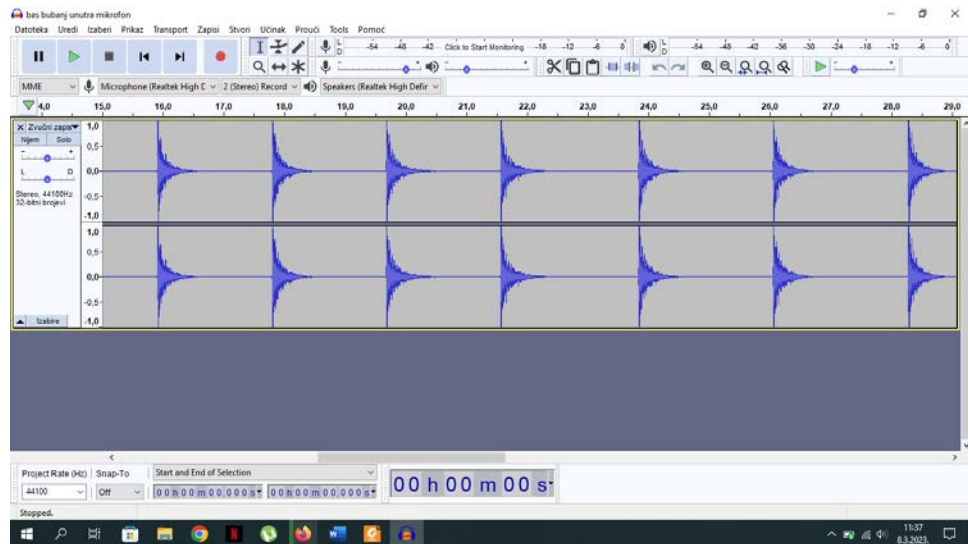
bas bubanj unutra mikrofon

Datoteka Uredi Izaberi Prikaz Transport Zapisi Stvori Učinak Prouči Tools Pomoć

-54 -48 -42 Click to Start Monitoring -18 -12 -6 0

-54 -48 -42 -36 -30 -24 -18 -12 -6 0

MME Microphone (Realtek High D 2 (Stereo) Record Speakers (Realtek High Defin

4,0 15,0 16,0 17,0 18,0 19,0 20,0 21,0 22,0 23,0 24,0 25,0 26,0 27,0 28,0 29,0

Zvučni zapis
Nijem Solo
L D
Stereo, 44100Hz
32-bitni brojevi

1,0
0,5-
0,0-
-0,5-
-1,0
1,0
0,5-
0,0-
-0,5-
-1,0

Izabire

Project Rate (Hz) Snap-To Start and End of Selection
44100 Off 00 h 00 m 00.000 s 00 h 00 m 00.000 s
00 h 00 m 00 s

Stopped.

11:37
8.3.2023.